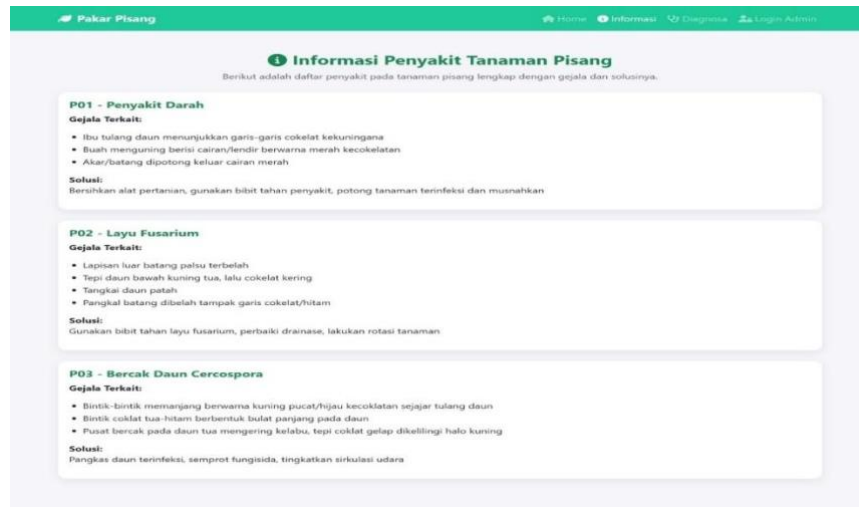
Pakar Pisang

Home Informasi Diagnosa Login Admin

Informasi Penyakit Tanaman Pisang

Berikut adalah daftar penyakit pada tanaman pisang lengkap dengan gejala dan solusinya.

P01 - Penyakit Darah

Gejala Terkait:

- Ibu tulang daun menunjukkan garis-garis cokelat kekuningana
- Buah menguning berisi cairan/lendir berwarna merah kecokelatan
- Akar/batang dipotong keluar cairan merah

Solusi:
Bersihkan alat pertanian, gunakan bibit tahan penyakit, potong tanaman terinfeksi dan musnahkan

P02 - Layu Fusarium

Gejala Terkait:

- Lapisan luar batang palsu terbelah
- Tepi daun bawah kuning tua, lalu cokelat kering
- Tangkai daun patah
- Pangkal batang dibelah tampak garis cokelat/hitam

Solusi:
Gunakan bibit tahan layu fusarium, perbaiki drainase, lakukan rotasi tanaman

P03 - Bercak Daun Cercospora

Gejala Terkait:

- Bintik-bintik memanjang berwarna kuning pucat/hijau kecoklatan sejajar tulang daun
- Bintik coklat tua-hitam berbentuk bulat panjang pada daun
- Pusat bercak pada daun tua mengering kelabu, tepi coklat gelap dikelilingi halo kuning

Solusi:
Pangkas daun terinfeksi, semprot fungisida, tingkatkan sirkulasi udara